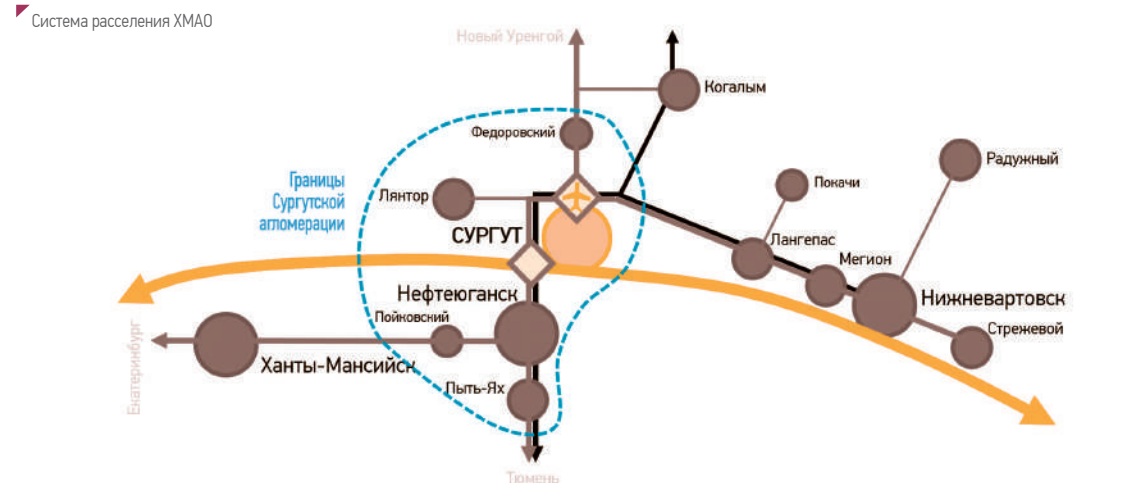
Система расселения ХМАО

Новый Уренгой

Когалым

Федоровский

Границы Сургутской агломерации

Лянтор

Покачи

Радужный

СУРГУТ

Лангепас

Мегион

Нефтеюганск

Нижневартовск

Пойковский

Стрежевой

Екатеринбург

Ханты-Мансийск

Пыть-Ях

Тюмень